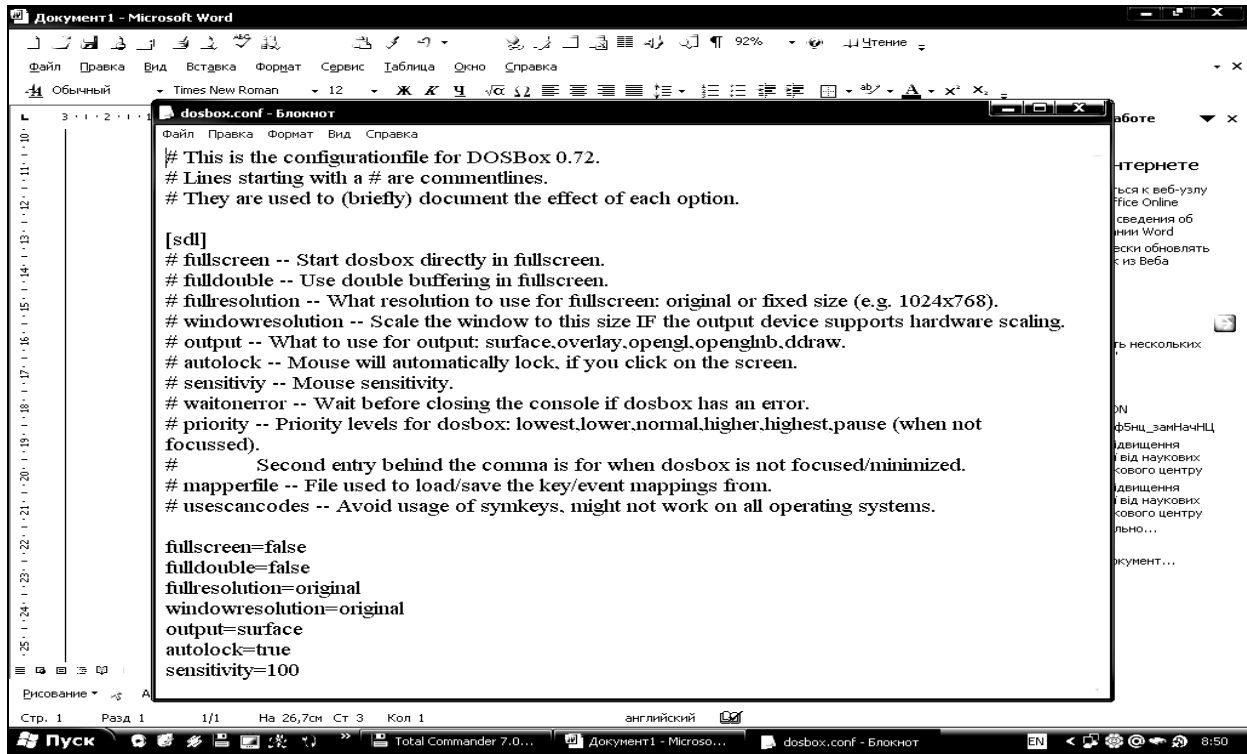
Документ1 - Microsoft Word

92% Чтение

Файл Правка Вид Вставка Формат Сервис Таблица Окно Справка

Обычный Times New Roman 12

dosbox.conf - Блокнот

Файл Правка Формат Вид Справка

# This is the configurationfile for DOSBox 0.72.
# Lines starting with a # are commentlines.
# They are used to (briefly) document the effect of each option.

[sdl]
# fullscreen -- Start dosbox directly in fullscreen.
# fulldouble -- Use double buffering in fullscreen.
# fullresolution -- What resolution to use for fullscreen: original or fixed size (e.g. 1024x768).
# windowresolution -- Scale the window to this size IF the output device supports hardware scaling.
# output -- What to use for output: surface,overlay,opengl,openglnb,ddraw.
# autolock -- Mouse will automatically lock, if you click on the screen.
# sensitiviy -- Mouse sensitivity.
# waitonerror -- Wait before closing the console if dosbox has an error.
# priority -- Priority levels for dosbox: lowest,lower,normal,higher,highest,pause (when not focussed).
# Second entry behind the comma is for when dosbox is not focused/minimized.
# mapperfile -- File used to load/save the key/event mappings from.
# usescancodes -- Avoid usage of symkeys, might not work on all operating systems.

fullscreen=false
fulldouble=false
fullresolution=original
windowresolution=original
output=surface
autolock=true
sensitivity=100

аботе
нтернете
ться к веб-узлу
ffice Online
сведения об
нии Word
ески обновлять
к из Веба
ть нескольких
ON
ф5нц_замНачНЦ
двищення
і від наукових
кового центру
двищення
і від наукових
кового центру
льно...
кумент...

Рисование

Стр. 1 Разд 1 1/1 На 26,7см Ст 3 Кол 1 английский

Пуск Total Commander 7.0... Документ1 - Microso... dosbox.conf - Блокнот EN 8:50